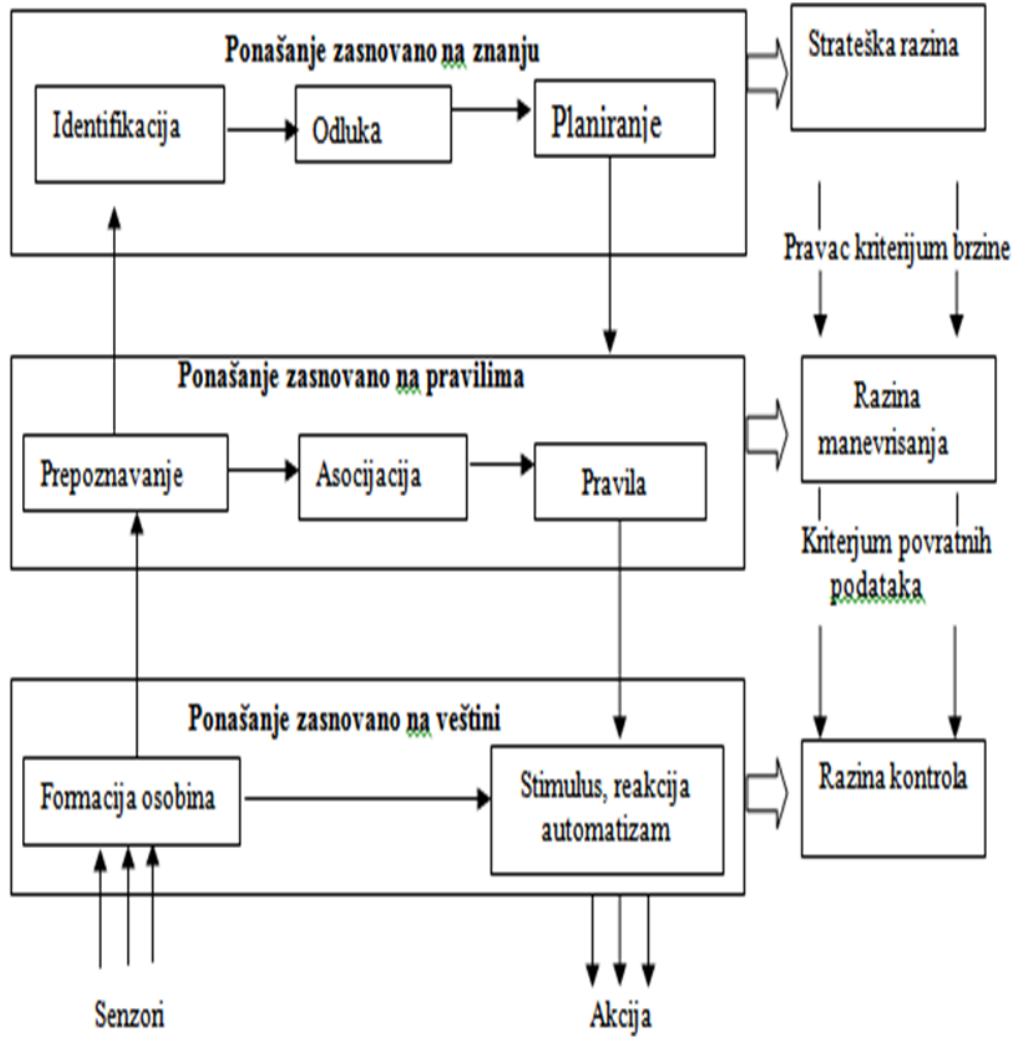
Ponašanje zasnovano na znanju

Identifikacija

Odluka

Planiranje

Strateška razina

Pravac kriterijum brzine

Ponašanje zasnovano na pravilima

Prepoznavanje

Asocijacija

Pravila

Razina manevrisanja

Kriterjum povratnih podataka

Ponašanje zasnovano na veštini

Formacija osobina

Stimulus, reakcija automatizam

Razina kontrola

Senzori

Akcija